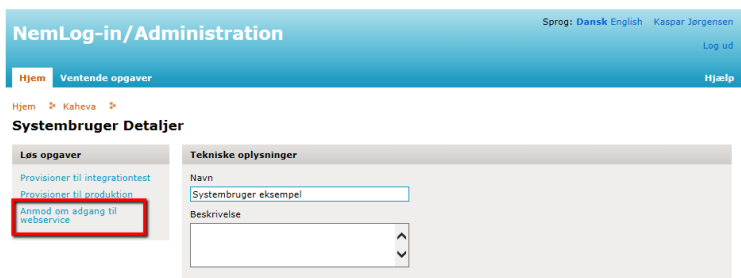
NemLog-in/Administration

Sprog: Dansk English Kaspar Jørgensen

Log ud

Hjem Ventende opgaver

Hjælp

Hjem Kaheva

Systembruger Detaljer

Løs opgaver

Provisioner til integrationtest

Provisioner til produktion

Anmod om adgang til webservice

Tekniske oplysninger

Navn

Systembruger eksempel

Beskrivelse